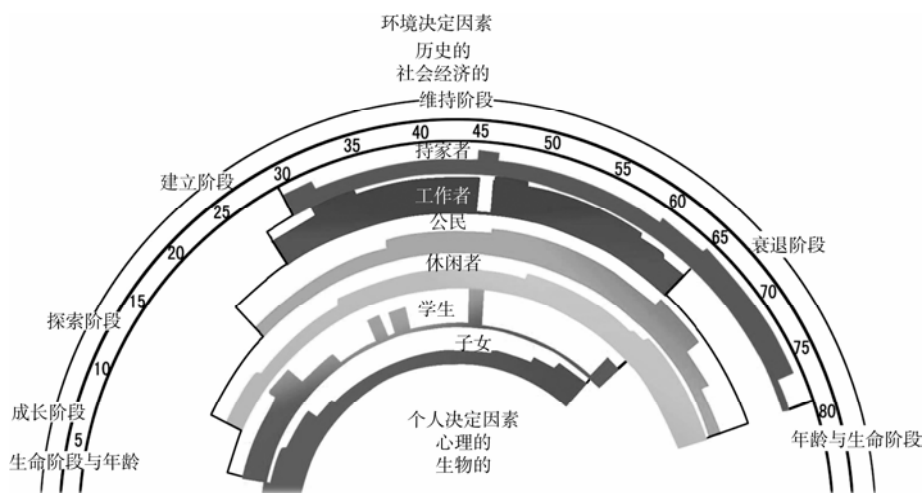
环境决定因素
历史的
社会经济的
维持阶段

建立阶段
探索阶段
成长阶段
生命阶段与年龄

5
10
15
20
25
30
35
40
45
50
55
60
65
70
75
80

持家者
工作者
公民
休闲者
学生
子女

衰退阶段
年龄与生命阶段

个人决定因素
心理的
生物的